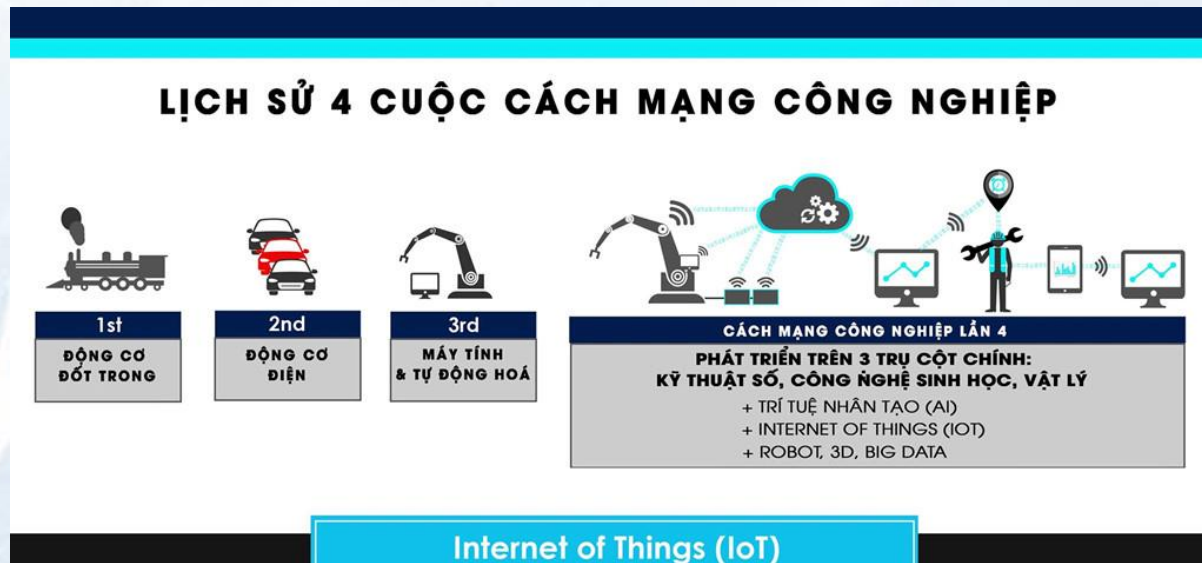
LỊCH SỬ 4 CUỘC CÁCH MẠNG CÔNG NGHIỆP

1st
ĐỘNG CƠ ĐỐT TRONG

2nd
ĐỘNG CƠ ĐIỆN

3rd
MÁY TÍNH & TỰ ĐỘNG HOÁ

CÁCH MẠNG CÔNG NGHIỆP LẦN 4
PHÁT TRIỂN TRÊN 3 TRỤ CỘT CHÍNH:
KỸ THUẬT SỐ, CÔNG NGHỆ SINH HỌC, VẬT LÝ
+ TRÍ TUỆ NHÂN TẠO (AI)
+ INTERNET OF THINGS (IOT)
+ ROBOT, 3D, BIG DATA

Internet of Things (IoT)